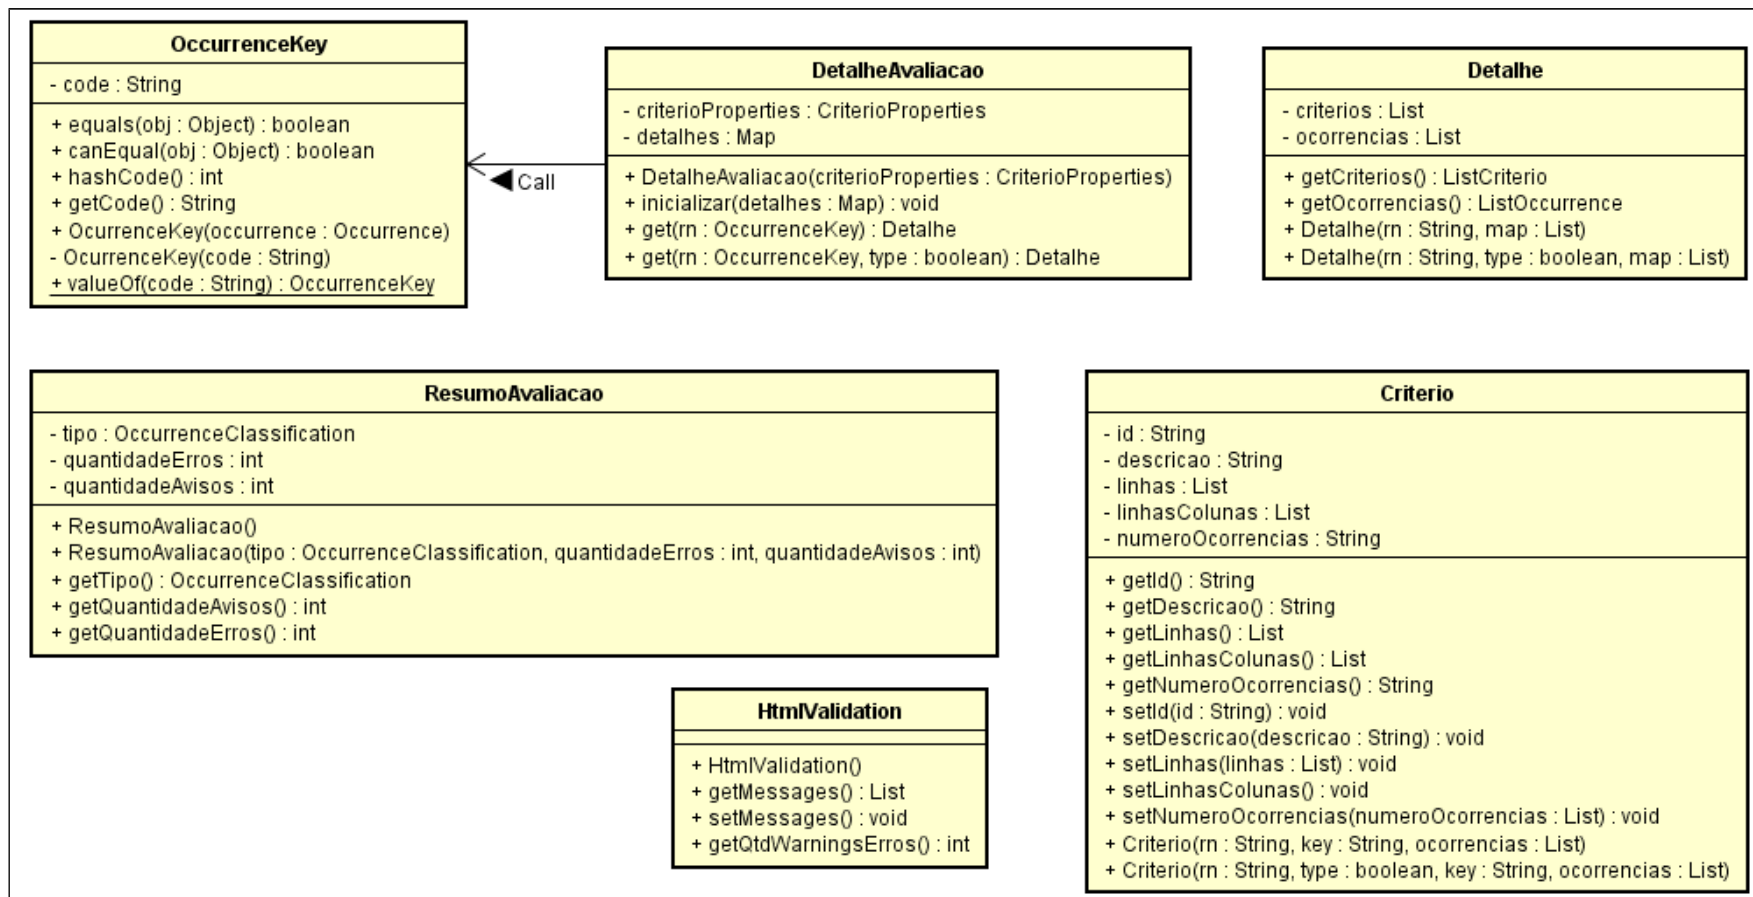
OccurrenceKey

- code : String

+ equals(obj : Object) : boolean
+ canEqual(obj : Object) : boolean
+ hashCode() : int
+ getCode() : String
+ OcurrenceKey(occurrence : Occurrence)
- OcurrenceKey(code : String)
+ valueOf(code : String) : OccurrenceKey

Call

DetalheAvaliacao

- criterioProperties : CriterioProperties
- detalhes : Map

+ DetalheAvaliacao(criterioProperties : CriterioProperties)
+ inicializar(detalhes : Map) : void
+ get(rn : OccurrenceKey) : Detalhe
+ get(rn : OccurrenceKey, type : boolean) : Detalhe

Detalhe

- criterios : List
- ocorrencias : List

+ getCriterios() : ListCriterio
+ getOcorrencias() : ListOccurrence
+ Detalhe(rn : String, map : List)
+ Detalhe(rn : String, type : boolean, map : List)

ResumoAvaliacao

- tipo : OccurrenceClassification
- quantidadeErros : int
- quantidadeAvisos : int

+ ResumoAvaliacao()
+ ResumoAvaliacao(tipo : OccurrenceClassification, quantidadeErros : int, quantidadeAvisos : int)
+ getTipo() : OccurrenceClassification
+ getQuantidadeAvisos() : int
+ getQuantidadeErros() : int

Criterio

- id : String
- descricao : String
- linhas : List
- linhasColunas : List
- numeroOcorrencias : String

+ getId() : String
+ getDescricao() : String
+ getLinhas() : List
+ getLinhasColunas() : List
+ getNumeroOcorrencias() : String
+ setId(id : String) : void
+ setDescricao(descricao : String) : void
+ setLinhas(linhas : List) : void
+ setLinhasColunas() : void
+ setNumeroOcorrencias(numeroOcorrencias : List) : void
+ Criterio(rn : String, key : String, ocorrencias : List)
+ Criterio(rn : String, type : boolean, key : String, ocorrencias : List)

HtmlValidation

+ HtmlValidation()
+ getMessages() : List
+ setMessages() : void
+ getQtdWarningsErros() : int